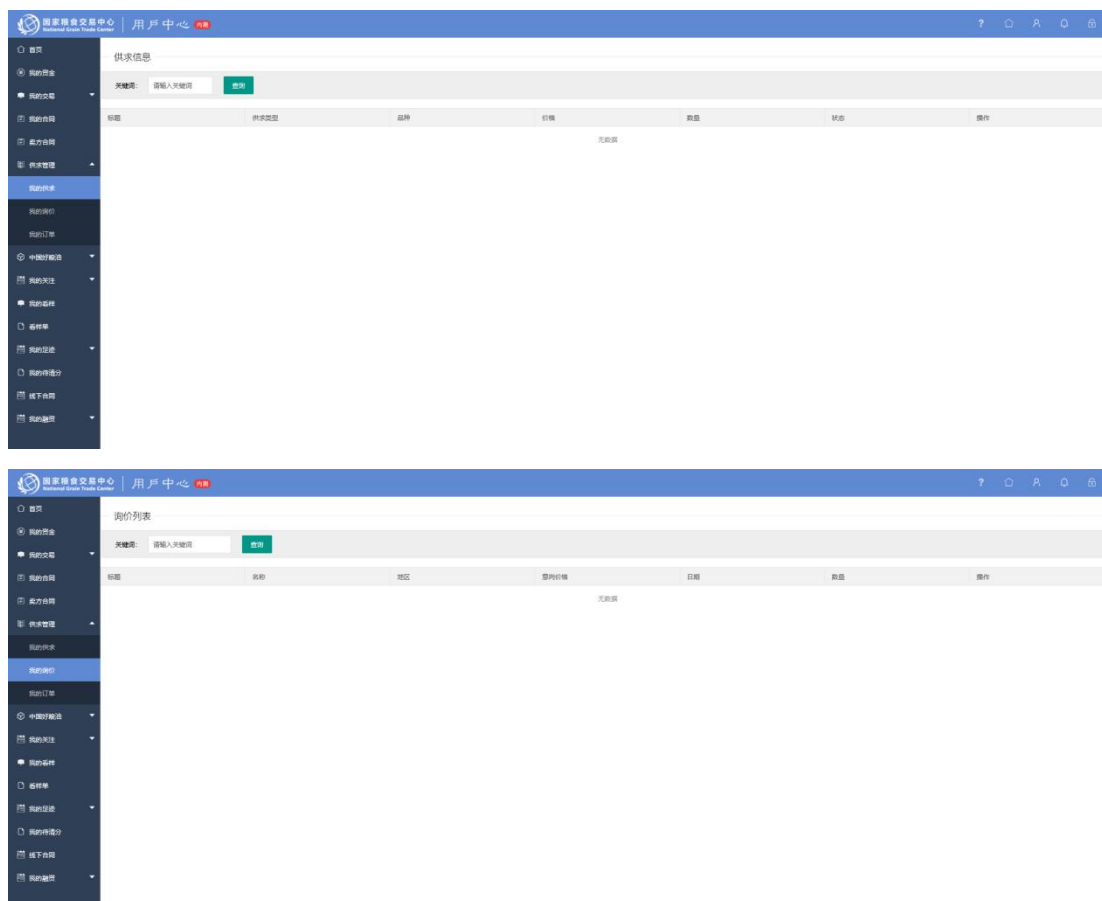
国家粮食交易中心 National Grain Trade Center | 用户中心 内测

首页
我的资金
我的交易
我的合同
卖方合同
供求管理
我的供求
我的询价
我的订单
中国好粮油
我的关注
我的看样
看样单
我的足迹
我的待清分
线下合同
我的融资

供求信息

关键词: 请输入关键词 查询

| 标题 | 供求类型 | 品种 | 价格 | 数量 | 状态 | 操作 |
|---|---|---|---|---|---|---|

无数据

国家粮食交易中心 National Grain Trade Center | 用户中心 内测

首页
我的资金
我的交易
我的合同
卖方合同
供求管理
我的供求
我的询价
我的订单
中国好粮油
我的关注
我的看样
看样单
我的足迹
我的待清分
线下合同
我的融资

询价列表

关键词: 请输入关键词 查询

| 标题 | 名称 | 地区 | 意向价格 | 日期 | 数量 | 操作 |
|---|---|---|---|---|---|---|

无数据